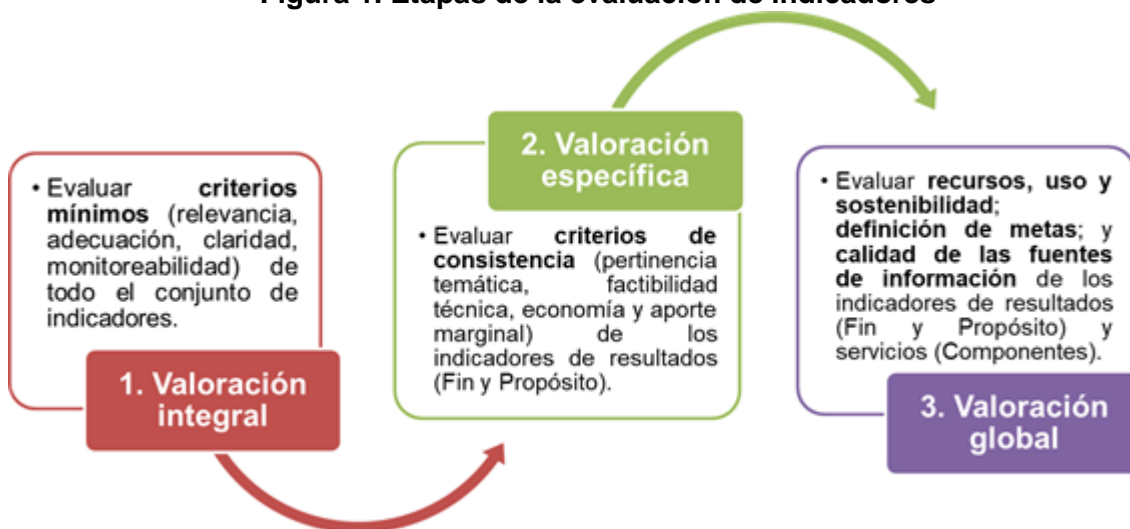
Figura 1. Etapas de la evaluación de indicadores

• Evaluar criterios mínimos (relevancia, adecuación, claridad, monitoreabilidad) de todo el conjunto de indicadores.

1. Valoración integral

2. Valoración específica

• Evaluar criterios de consistencia (pertinencia temática, factibilidad técnica, economía y aporte marginal) de los indicadores de resultados (Fin y Propósito).

• Evaluar recursos, uso y sostenibilidad; definición de metas; y calidad de las fuentes de información de los indicadores de resultados (Fin y Propósito) y servicios (Componentes).

3. Valoración global